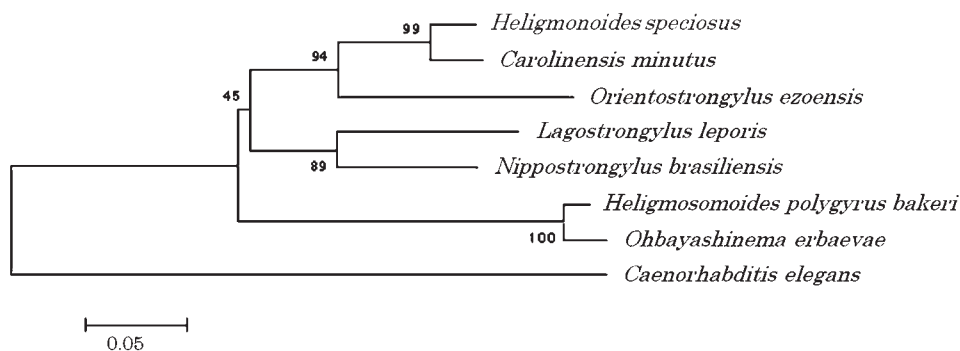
99
Heligmonoides speciosus
94
Carolinensis minutus
45
Orientostrongylus ezoensis
Lagostrongylus leporis
89
Nippostrongylus brasiliensis
Heligmosomoides polygyrus bakeri
100
Ohbayashinema erbaevae
Caenorhabditis elegans
0.05